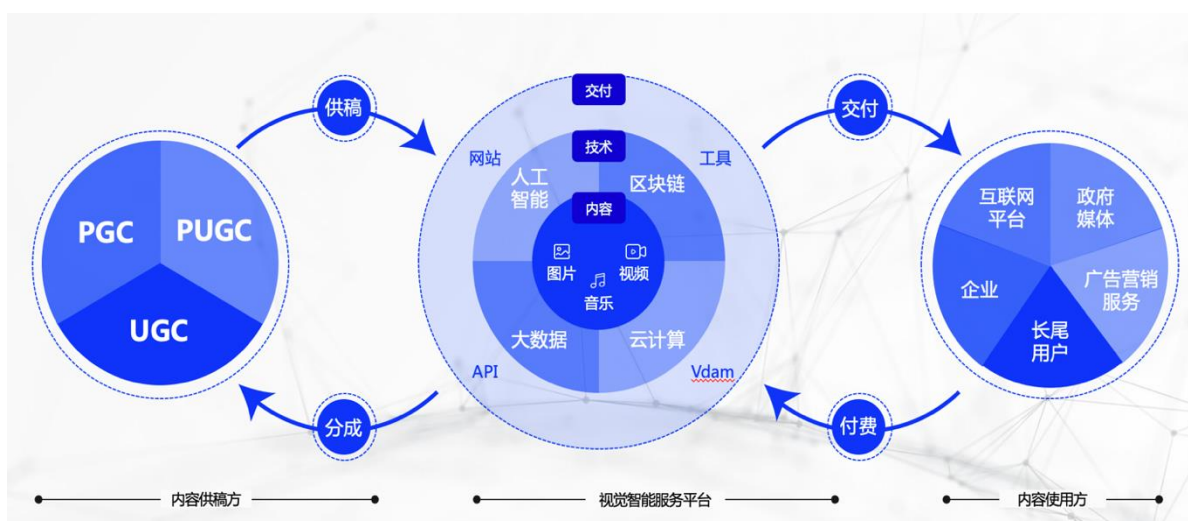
PGC
PUGC
UGC

供稿
分成

交付
技术
网站
工具
人工智能
区块链
内容
图片
视频
音乐
大数据
云计算
API
Vdam

交付
付费

互联网平台
政府媒体
企业
广告营销服务
长尾用户

内容供稿方
视觉智能服务平台
内容使用方